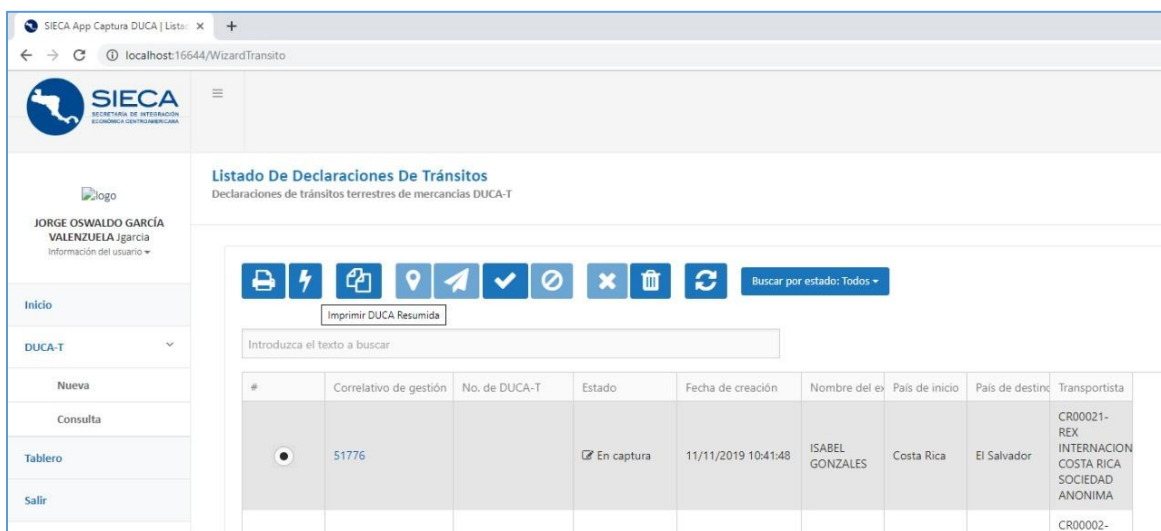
SIECA App Captura DUCA | Listac ×
+
localhost:16644/WizardTransito

SIECA
SECRETARÍA DE INTEGRACIÓN ECONÓMICA CENTROAMERICANA

logo
JORGE OSWALDO GARCÍA VALENZUELA Jgarcia
Información del usuario

Inicio
DUCA-T
Nueva
Consulta
Tablero
Salir

Listado De Declaraciones De Tránsitos
Declaraciones de tránsitos terrestres de mercancias DUCA-T

Buscar por estado: Todos

Imprimir DUCA Resumida

Introduzca el texto a buscar

| # | Correlativo de gestión | No. de DUCA-T | Estado | Fecha de creación | Nombre del ex | País de inicio | País de destinc | Transportista |
|---|---|---|---|---|---|---|---|---|
| ● | 51776 | | En captura | 11/11/2019 10:41:48 | ISABEL GONZALES | Costa Rica | El Salvador | CR00021- REX INTERNACION COSTA RICA SOCIEDAD ANONIMA |
| | | | | | | | | CR00002- |